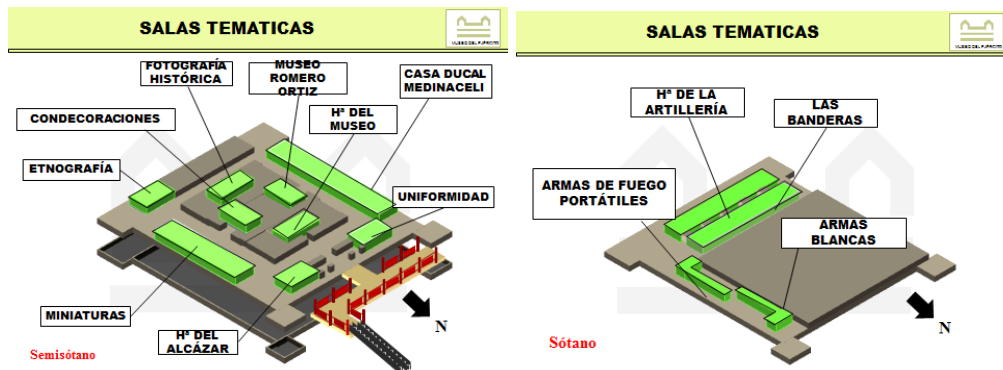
SALAS TEMATICAS

MUSEO DEL EJERCITO

FOTOGRAFÍA HISTÓRICA

MUSEO ROMERO ORTIZ

CASA DUCAL MEDINACELI

CONDECORACIONES

Hª DEL MUSEO

ETNOGRAFÍA

UNIFORMIDAD

MINIATURAS

Hª DEL ALCÁZAR

N

Semisótano

SALAS TEMATICAS

MUSEO DEL EJERCITO

Hª DE LA ARTILLERÍA

LAS BANDERAS

ARMAS DE FUEGO PORTÁTILES

ARMAS BLANCAS

N

Sótano